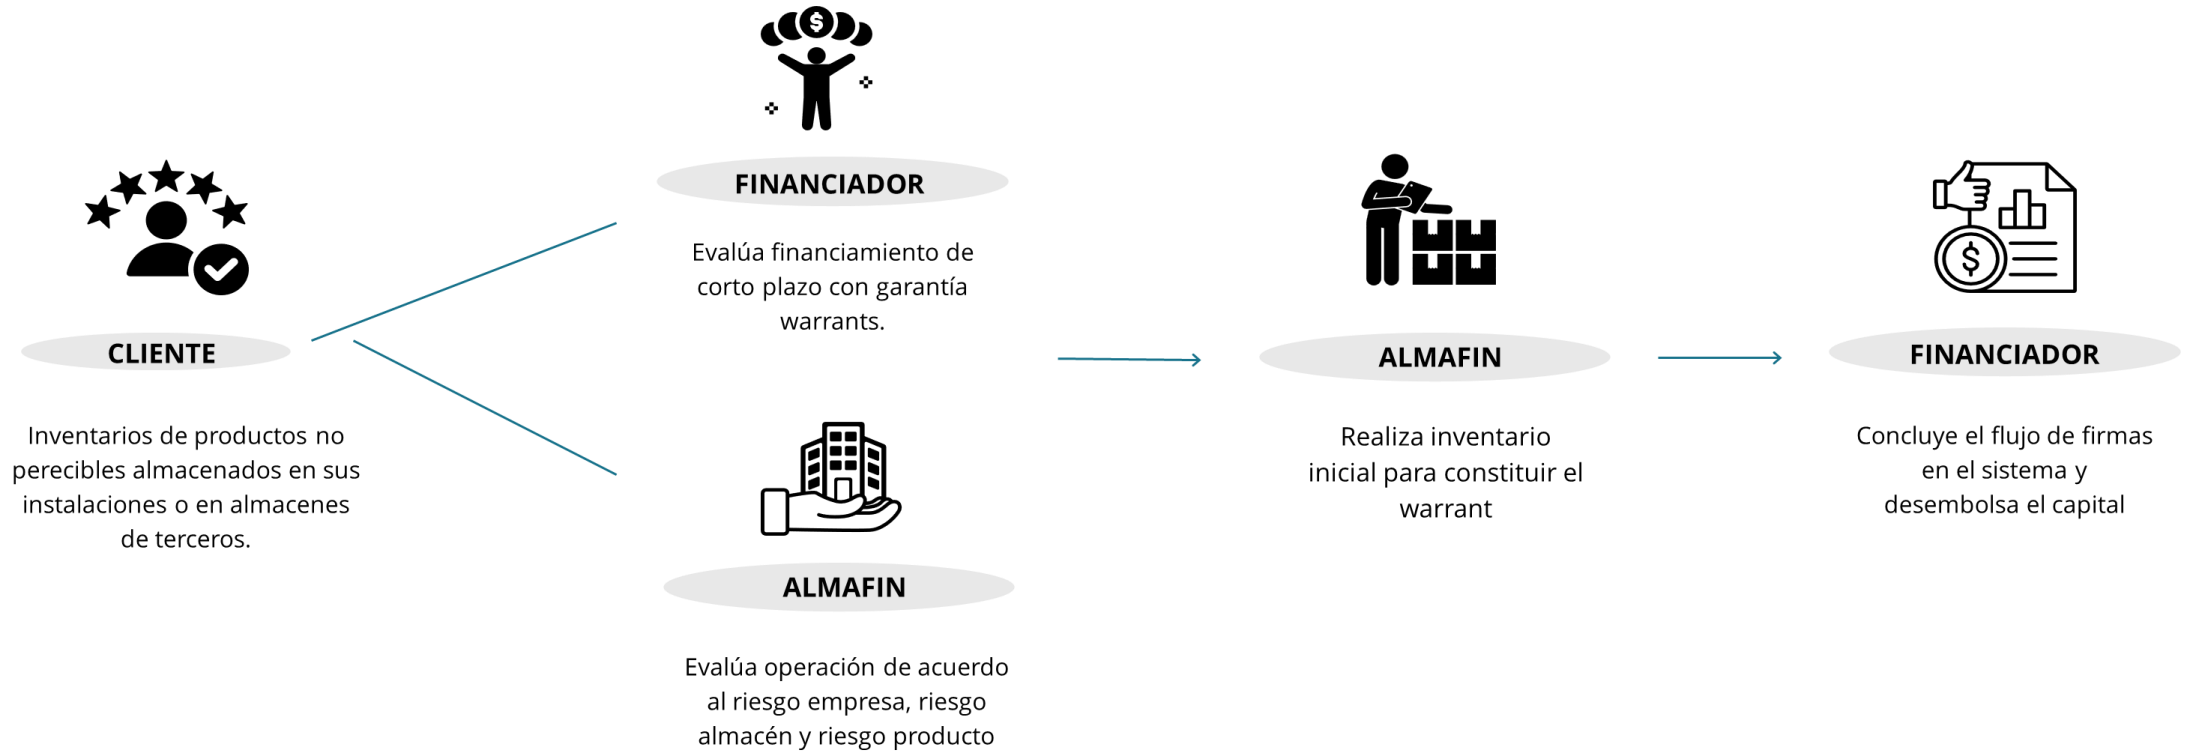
CLIENTE

Inventarios de productos no perecibles almacenados en sus instalaciones o en almacenes de terceros.

FINANCIADOR

Evalúa financiamiento de corto plazo con garantía warrants.

ALMAFIN

Evalúa operación de acuerdo al riesgo empresa, riesgo almacén y riesgo producto

ALMAFIN

Realiza inventario inicial para constituir el warrant

FINANCIADOR

Concluye el flujo de firmas en el sistema y desembolsa el capital